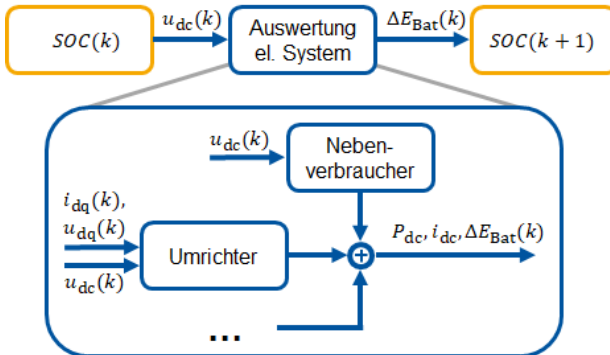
$SOC(k)$

$u_{\mathrm{dc}}(k)$

Auswertung el. System

$\Delta E_{\mathrm{Bat}}(k)$

$SOC(k+1)$

$u_{\mathrm{dc}}(k)$

Nebenverbraucher

$i_{\mathrm{dq}}(k)$, $u_{\mathrm{dq}}(k)$

Umrichter

$u_{\mathrm{dc}}(k)$

$P_{\mathrm{dc}}, i_{\mathrm{dc}}, \Delta E_{\mathrm{Bat}}(k)$

+

...